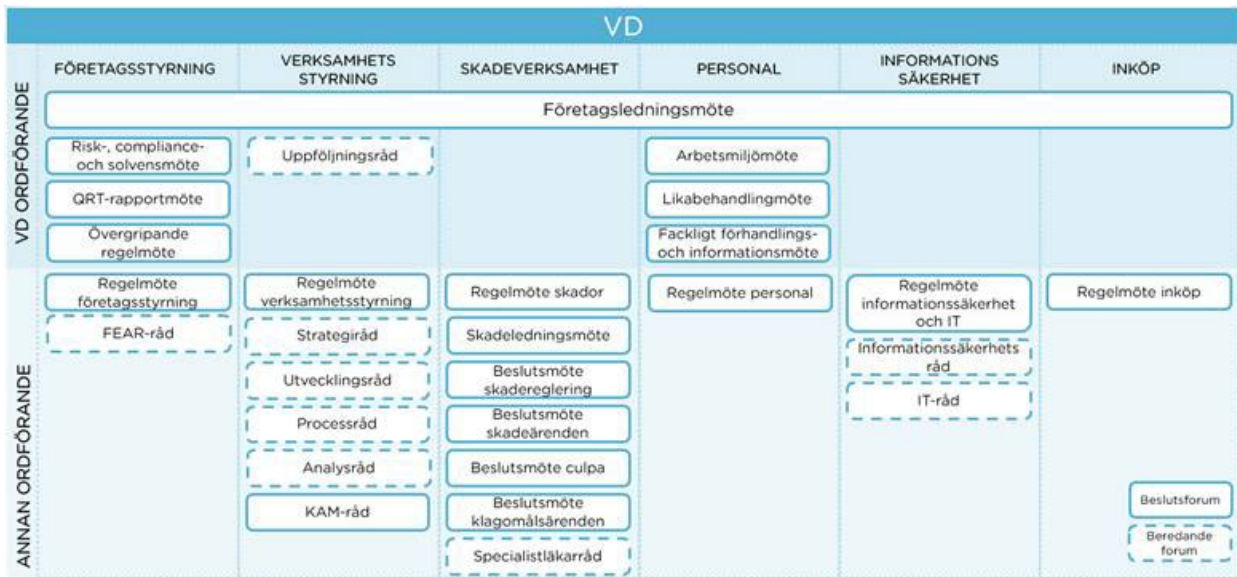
VD

| | FÖRETAGSSTYRNING | VERKSAMHETS STYRNING | SKADEVERKSAMHET | PERSONAL | INFORMATIONS SÄKERHET | INKÖP |
|---|---|---|---|---|---|---|
| VD ORDFÖRANDE | Företagsledningsmöte | | | | | |
| | Risk-, compliance- och solvensmöte | Uppföljningsråd | | Arbetsmiljömöte | | |
| | QRT-rapportmöte | | | Likabehandlingmöte | | |
| | Övergripande regelmöte | | | Fackligt förhandlings- och informationsmöte | | |
| ANNAN ORDFÖRANDE | Regelmöte företagsstyrning | Regelmöte verksamhetsstyrning | Regelmöte skador | Regelmöte personal | Regelmöte informationssäkerhet och IT | Regelmöte inköp |
| | FEAR-råd | Strategiråd | Skadeledningsmöte | | Informationssäkerhets råd | |
| | | Utvecklingsråd | Beslutsmöte skadereglering | | IT-råd | |
| | | Processråd | Beslutsmöte skadeärenden | | | |
| | | Analysråd | Beslutsmöte culpa | | | |
| | | KAM-råd | Beslutsmöte klagomålsärenden | | | Beslutsforum |
| | | | Specialistläkarråd | | | Beredande forum |